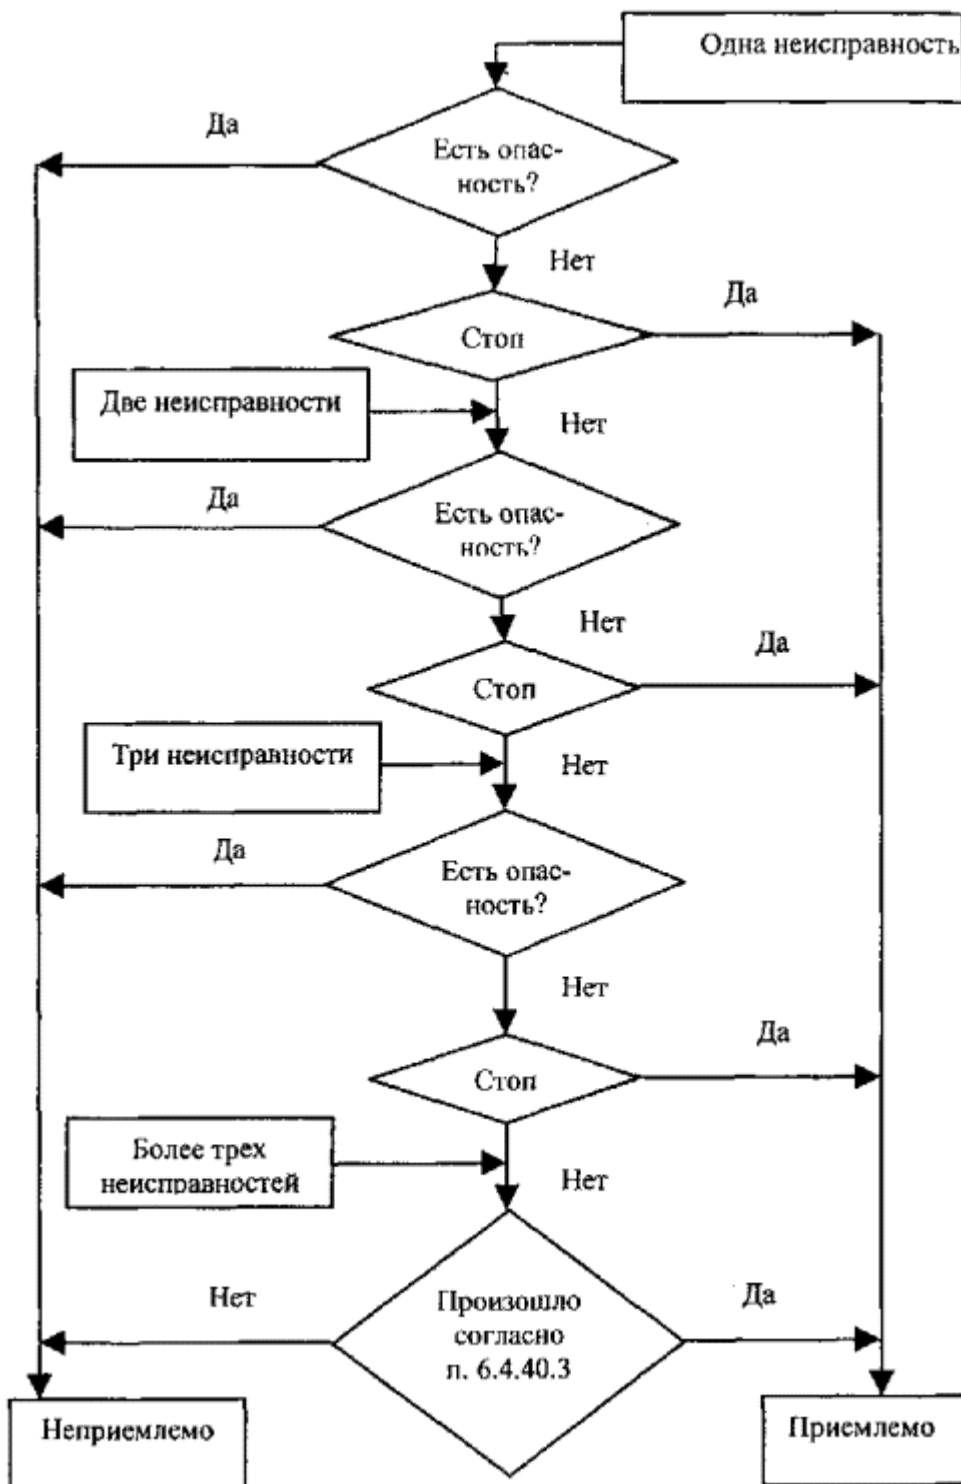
Одна неисправность

Да

Есть опасность?

Нет

Да

Стоп

Две неисправности

Нет

Да

Есть опасность?

Нет

Да

Стоп

Три неисправности

Нет

Да

Есть опасность?

Нет

Да

Стоп

Более трех неисправностей

Нет

Нет

Произошло согласно п. 6.4.40.3

Да

Неприемлемо

Приемлемо